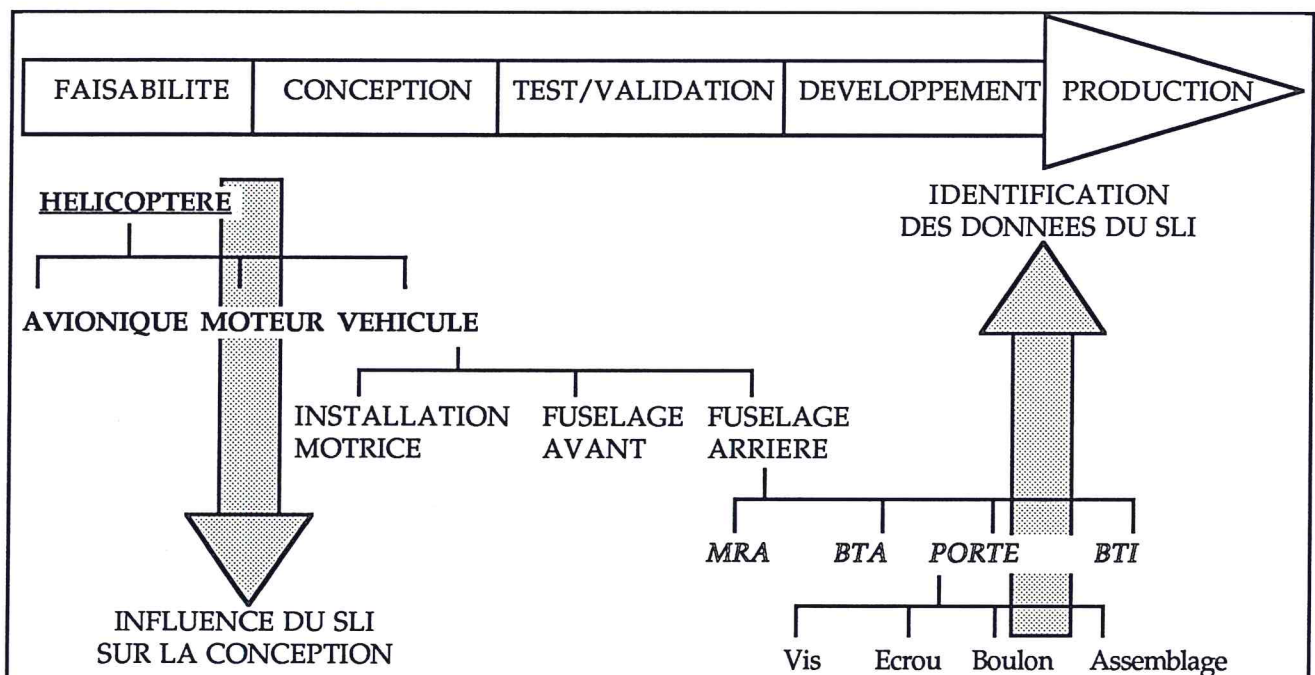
FAISABILITE | CONCEPTION | TEST/VALIDATION | DEVELOPPEMENT | PRODUCTION

HELICOPTERE

AVIONIQUE MOTEUR VEHICULE

INSTALLATION MOTRICE

FUSELAGE AVANT

FUSELAGE ARRIERE

MRA BTA PORTE BTI

Vis Ecrou Boulon Assemblage

IDENTIFICATION DES DONNEES DU SLI

INFLUENCE DU SLI SUR LA CONCEPTION